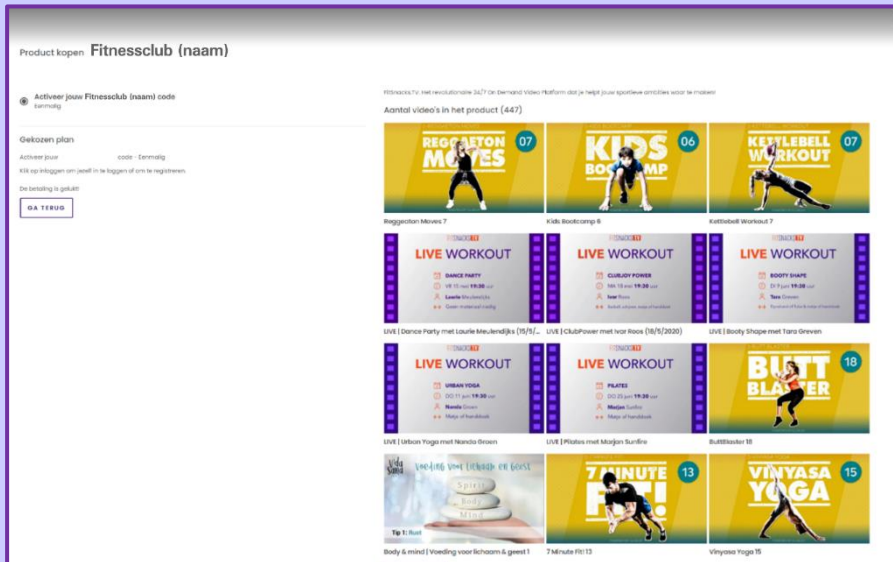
Product kopen Fitnessclub (naam)

Activeer jouw Fitnessclub (naam) code
Eenmalig

Gekozen plan

Activeer jouw code - Eenmalig
Klik op inloggen om jezelf in te loggen of om te registreren.

De betaling is gelukt!

GA TERUG

FitSnacks.TV: het revolutionaire 24/7 On Demand Video Platform dat je helpt jouw sportieve ambities waar te maken!

Aantal video's in het product (447)

REGGAETON MOVES 07
Reggaeton Moves 7

KIDS BOOTCAMP 06
Kids Bootcamp 6

KETTLEBELL WORKOUT 07
Kettlebell Workout 7

FITSNACKS.TV
LIVE WORKOUT
DANCE PARTY
VR 15 mei 19:30 uur
Laurie Meulendijks
Geen materiaal nodig
LIVE | Dance Party met Laurie Meulendijks (15/5/...

FITSNACKS.TV
LIVE WORKOUT
CLUBJOY POWER
MA 18 mei 19:30 uur
Ivar Roos
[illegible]
LIVE | ClubPower met Ivar Roos (18/5/2020)

FITSNACKS.TV
LIVE WORKOUT
BOOTY SHAPE
DI 9 juni 19:30 uur
Tara Greven
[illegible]
LIVE | Booty Shape met Tara Greven

FITSNACKS.TV
LIVE WORKOUT
URBAN YOGA
DO 11 juni 19:30 uur
Nanda Groen
Matje of handdoek
LIVE | Urban Yoga met Nanda Groen

FITSNACKS.TV
LIVE WORKOUT
PILATES
DO 25 juni 19:30 uur
Marjan Sunfire
Matje of handdoek
LIVE | Pilates met Marjan Sunfire

BUTT BLASTER 18
ButtBlaster 18

Vida Sana
Voeding voor lichaam en geest
Spirit
Body
Mind
Tip 1: Rust
Body & mind | Voeding voor lichaam & geest 1

7 MINUTE FIT! 13
7 Minute Fit! 13

VINYASA YOGA 15
Vinyasa Yoga 15